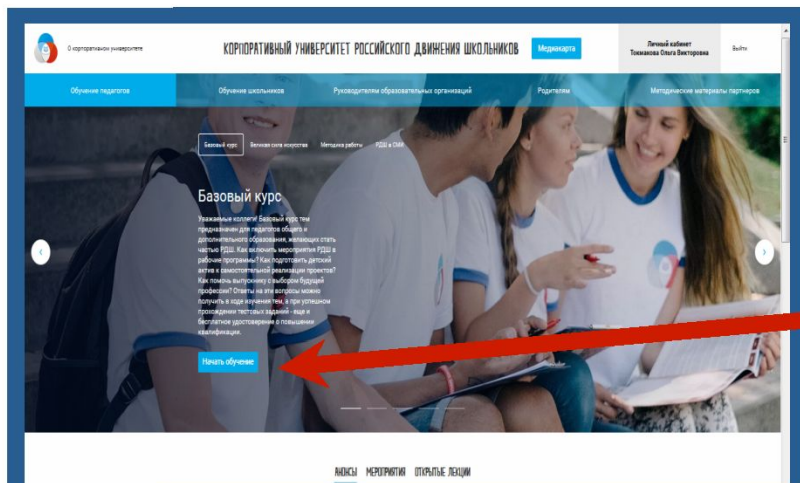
О корпоративном университете

КОРПОРАТИВНЫЙ УНИВЕРСИТЕТ РОССИЙСКОГО ДВИЖЕНИЯ ШКОЛЬНИКОВ

Медиакарта

Личный кабинет Токмакова Ольга Викторовна

Выйти

Обучение педагогов | Обучение школьников | Руководителям образовательных организаций | Родителям | Методические материалы партнеров

Базовый курс | Великая сила искусства | Методика работы | РДШ в СМИ

Базовый курс

Уважаемые коллеги! Базовый курс тем предназначен для педагогов общего и дополнительного образования, желающих стать частью РДШ. Как включить мероприятия РДШ в рабочие программы? Как подготовить детский актив к самостоятельной реализации проектов? Как помочь выпускнику с выбором будущей профессии? Ответы на эти вопросы можно получить в ходе изучения тем, а при успешном прохождении тестовых заданий - еще и бесплатное удостоверение о повышении квалификации.

Начать обучение

АНОНСЫ МЕРОПРИЯТИЯ ОТКРЫТЫЕ ЛЕКЦИИ